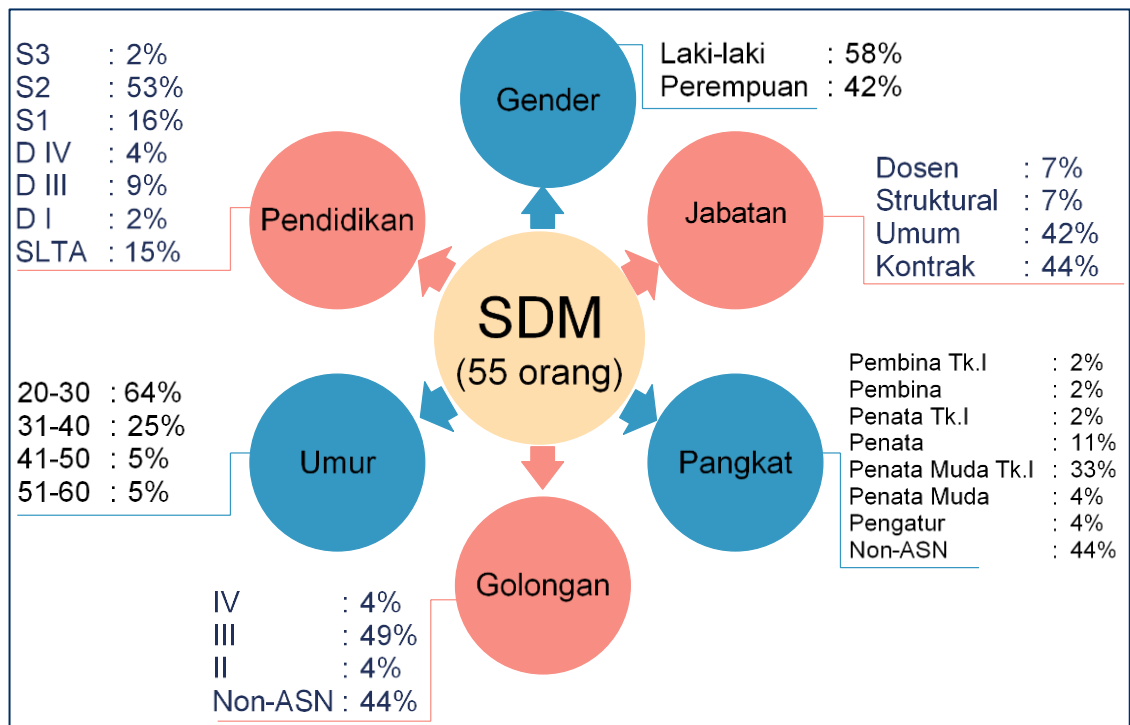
S3 : 2%
S2 : 53%
S1 : 16%
D IV : 4%
D III : 9%
D I : 2%
SLTA : 15%

Gender

Laki-laki : 58%
Perempuan : 42%

Pendidikan

Jabatan

Dosen : 7%
Struktural : 7%
Umum : 42%
Kontrak : 44%

SDM
(55 orang)

Pembina Tk.I : 2%
Pembina : 2%
Penata Tk.I : 2%
Penata : 11%
Penata Muda Tk.I : 33%
Penata Muda : 4%
Pengatur : 4%
Non-ASN : 44%

20-30 : 64%
31-40 : 25%
41-50 : 5%
51-60 : 5%

Umur

Pangkat

Golongan

IV : 4%
III : 49%
II : 4%
Non-ASN : 44%